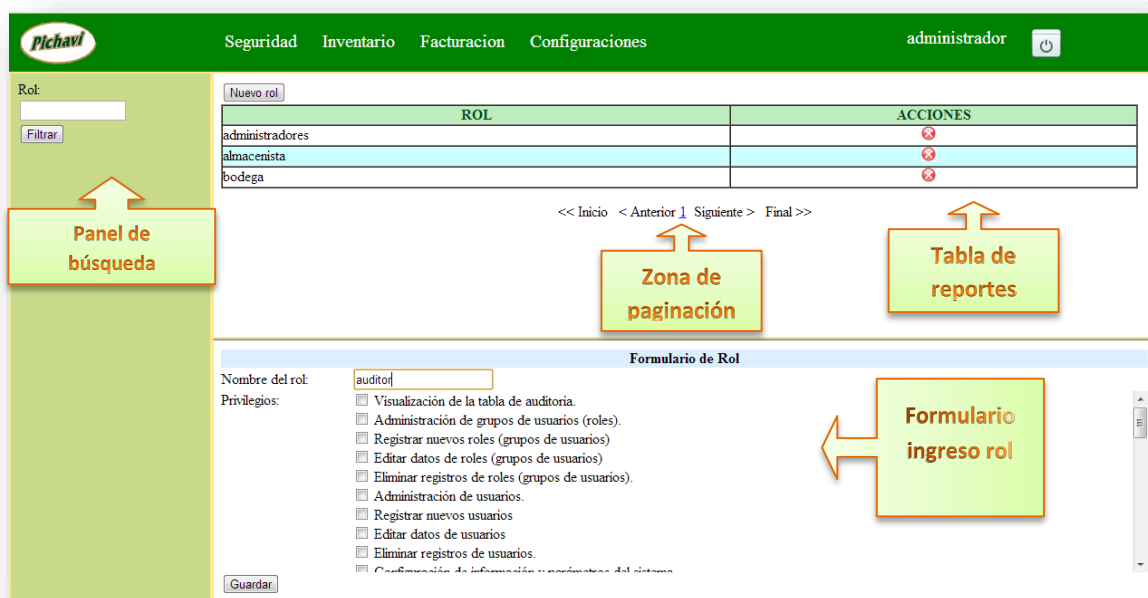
Pichavi

Seguridad Inventario Facturacion Configuraciones

administrador

Rol:

Filtrar

Panel de búsqueda

Nuevo rol

| ROL | ACCIONES |
|---|---|
| administradores | |
| almacenista | |
| bodega | |

<< Inicio < Anterior 1 Siguiente > Final >>

Zona de paginación

Tabla de reportes

Formulario de Rol

Nombre del rol: auditor

Privilegios:
Visualización de la tabla de auditoria.
Administración de grupos de usuarios (roles).
Registrar nuevos roles (grupos de usuarios)
Editar datos de roles (grupos de usuarios)
Eliminar registros de roles (grupos de usuarios).
Administración de usuarios.
Registrar nuevos usuarios
Editar datos de usuarios
Eliminar registros de usuarios.
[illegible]

Formulario ingreso rol

Guardar